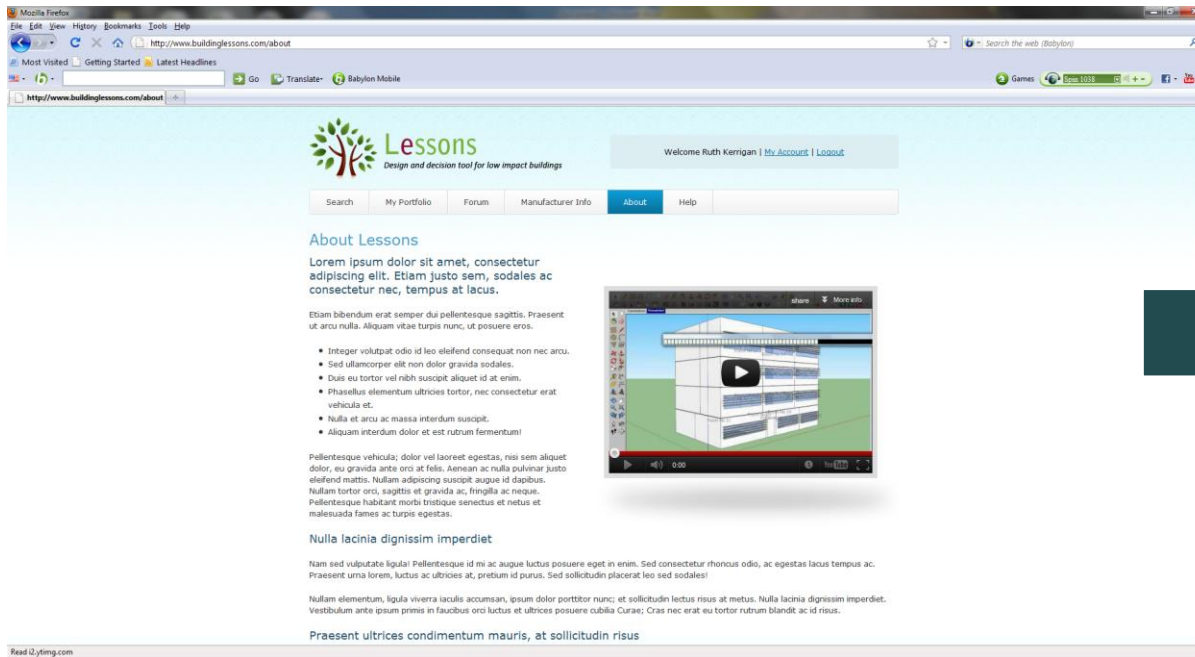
Mozilla Firefox

File Edit View History Bookmarks Tools Help

http://www.buildinglessons.com/about

Search the web (Babylon)

Most Visited Getting Started Latest Headlines

Go Translate Babylon Mobile

Games

http://www.buildinglessons.com/about

Lessons

Design and decision tool for low impact buildings

Welcome Ruth Kerrigan | My Account | Logout

Search My Portfolio Forum Manufacturer Info About Help

About Lessons

Lorem ipsum dolor sit amet, consectetur adipiscing elit. Etiam justo sem, sodales ac consectetur nec, tempus at lacus.

Etiam bibendum erat semper dui pellentesque sagittis. Praesent ut arcu nulla. Aliquam vitae turpis nunc, ut posuere eros.

- Integer volutpat odio id leo eleifend consequat non nec arcu.
- Sed ullamcorper elit non dolor gravida sodales.
- Duis eu tortor vel nibh suscipit aliquet id at enim.
- Phasellus elementum ultricies tortor, nec consectetur erat vehicula et.
- Nulla et arcu ac massa interdum suscipit.
- Aliquam interdum dolor et est rutrum fermentum!

share More info

0:00

Pellentesque vehicula; dolor vel laoreet egestas, nisi sem aliquet dolor, eu gravida ante orci at felis. Aenean ac nulla pulvinar justo eleifend mattis. Nullam adipiscing suscipit augue id dapibus. Nullam tortor orci, sagittis et gravida ac, fringilla ac neque. Pellentesque habitant morbi tristique senectus et netus et malesuada fames ac turpis egestas.

Nulla lacinia dignissim imperdiet

Nam sed vulputate ligula! Pellentesque id mi ac augue luctus posuere eget in enim. Sed consectetur rhoncus odio, ac egestas lacus tempus ac. Praesent urna lorem, luctus ac ultricies at, pretium id purus. Sed sollicitudin placerat leo sed sodales!

Nullam elementum, ligula viverra iaculis accumsan, ipsum dolor porttitor nunc; et sollicitudin lectus risus at metus. Nulla lacinia dignissim imperdiet. Vestibulum ante ipsum primis in faucibus orci luctus et ultrices posuere cubilia Curae; Cras nec erat eu tortor rutrum blandit ac id risus.

Praesent ultrices condimentum mauris, at sollicitudin risus

Read i2.ytimg.com